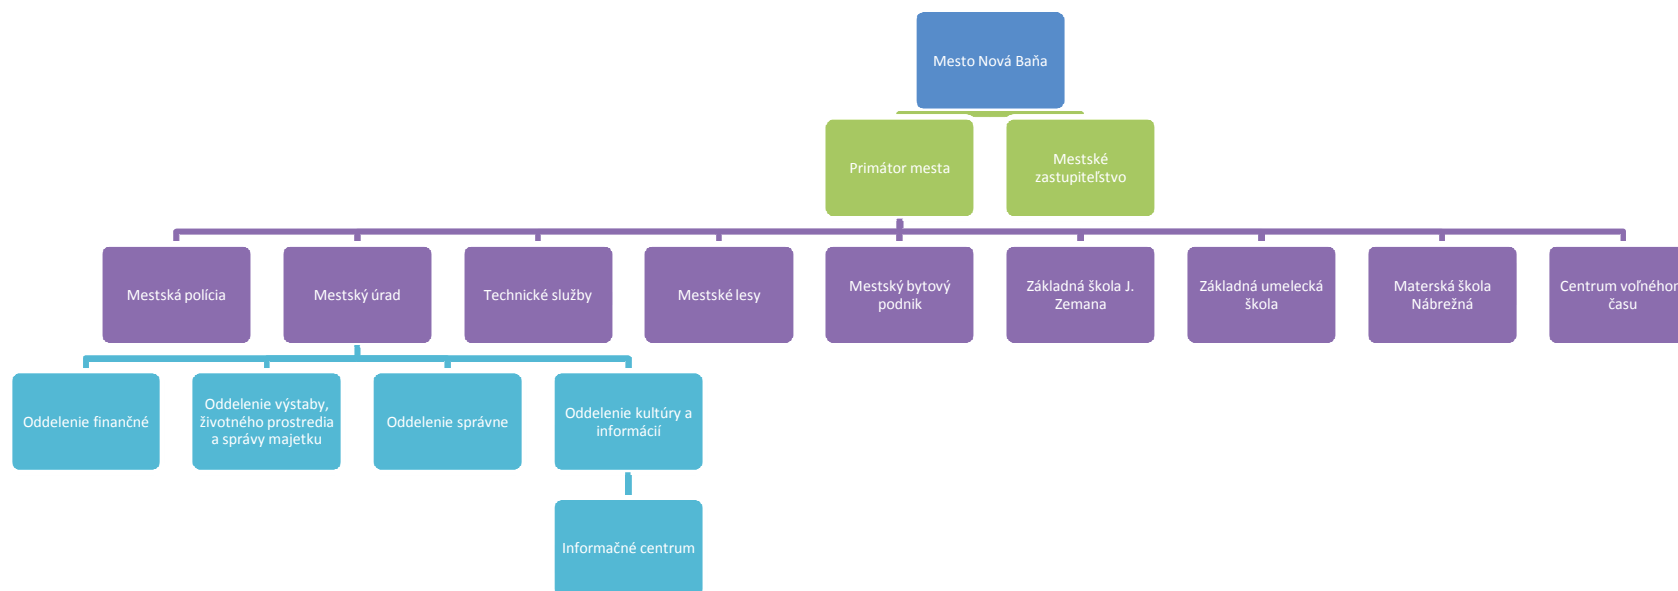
Mesto Nová Baňa

Primátor mesta

Mestské zastupiteľstvo

Mestská polícia

Mestský úrad

Technické služby

Mestské lesy

Mestský bytový podnik

Základná škola J. Zemana

Základná umelecká škola

Materská škola Nábrežná

Centrum voľného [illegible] času

Oddelenie finančné

Oddelenie výstaby, životného prostredia a správy majetku

Oddelenie správne

Oddelenie kultúry a informácií

Informačné centrum